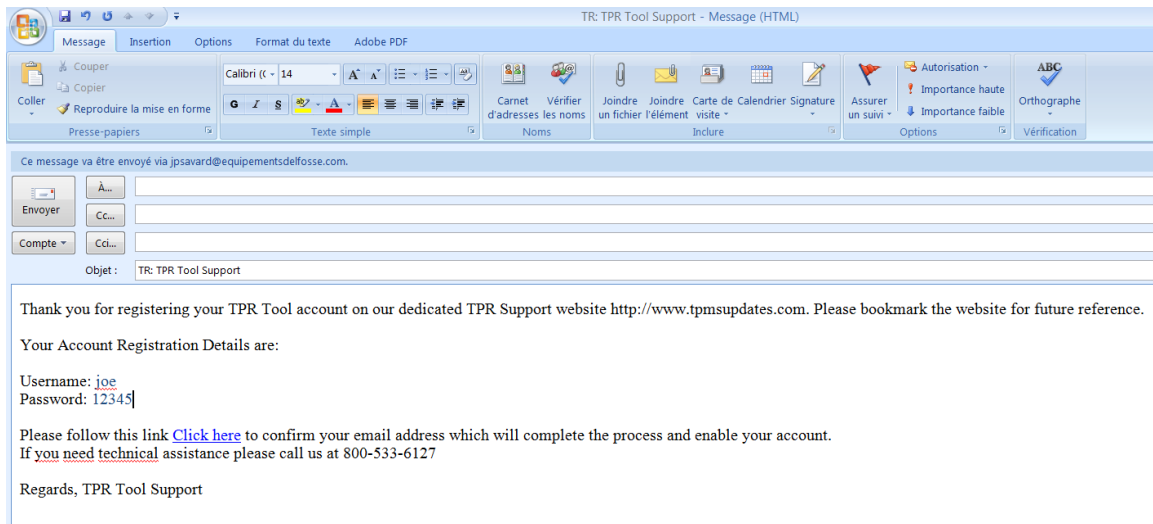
TR: TPR Tool Support - Message (HTML)

Message Insertion Options Format du texte Adobe PDF

Coller
Couper
Copier
Reproduire la mise en forme
Presse-papiers

Calibri (C 14
G I S
Texte simple

Carnet d'adresses
Vérifier les noms
Noms

Joindre un fichier
Joindre l'élément
Carte de visite
Calendrier
Signature
Inclure

Assurer un suivi
Autorisation
Importance haute
Importance faible
Options

Orthographe
Vérification

Ce message va être envoyé via jpsavard@equipementsdelfosse.com.

Envoyer
À...
Cc...
Compte
Cci...
Objet : TR: TPR Tool Support

Thank you for registering your TPR Tool account on our dedicated TPR Support website http://www.tpmsupdates.com. Please bookmark the website for future reference.

Your Account Registration Details are:

Username: joe
Password: 12345

Please follow this link Click here to confirm your email address which will complete the process and enable your account.
If you need technical assistance please call us at 800-533-6127

Regards, TPR Tool Support